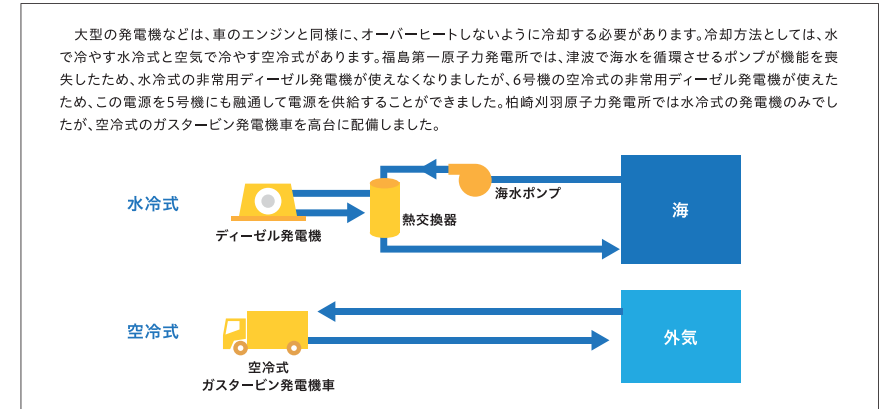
大型の発電機などは、車のエンジンと同様に、オーバーヒートしないように冷却する必要があります。冷却方法としては、水で冷やす水冷式と空気で冷やす空冷式があります。福島第一原子力発電所では、津波で海水を循環させるポンプが機能を喪失したため、水冷式の非常用ディーゼル発電機が使えなくなりましたが、6号機の空冷式の非常用ディーゼル発電機が使えたため、この電源を5号機にも融通して電源を供給することができました。柏崎刈羽原子力発電所では水冷式の発電機のみでしたが、空冷式のガスタービン発電機車を高台に配備しました。

水冷式

ディーゼル発電機

熱交換器

海水ポンプ

海

空冷式

空冷式
ガスタービン発電機車

外気